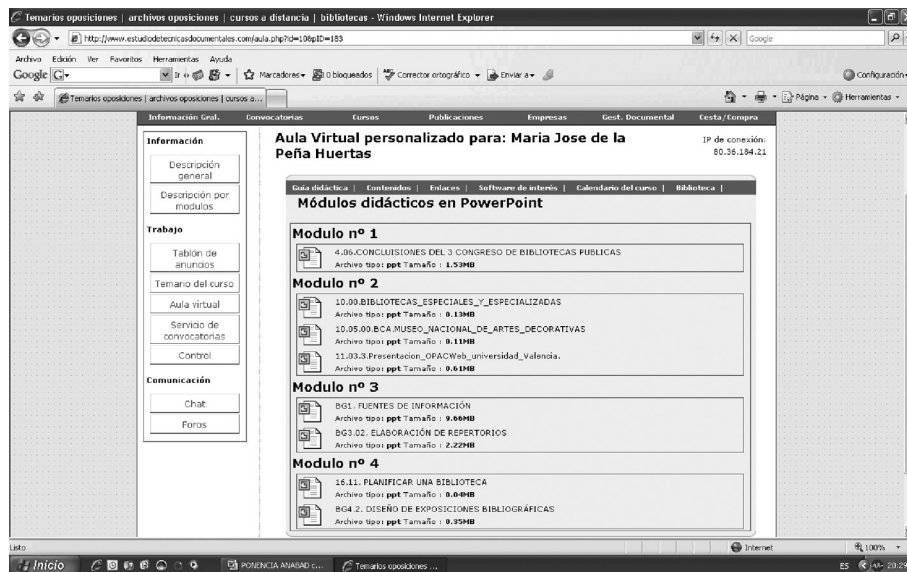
Temarios oposiciones | archivos oposiciones | cursos a distancia | bibliotecas - Windows Internet Explorer

http://www.estudiodetecnicasdocumentales.com/aula.php?id=10&pID=183

Google

Archivo Edición Ver Favoritos Herramientas Ayuda

Google G Ir Marcadores 0 bloqueados Corrector ortográfico Enviar a Configuración

Temarios oposiciones | archivos oposiciones | cursos a...

Página Herramientas

Información Gral. Convocatorias Cursos Publicaciones Empresas Gest. Documental Cesta/Compra

Información

Descripción general

Descripción por modulos

Trabajo

Tablón de anuncios

Temario del curso

Aula virtual

Servicio de convocatorias

Control

Comunicación

Chat

Foros

Aula Virtual personalizado para: Maria Jose de la Peña Huertas

IP de conexión: 80.36.184.21

Guia didáctica | Contenidos | Enlaces | Software de interés | Calendario del curso | Biblioteca |

Módulos didácticos en PowerPoint

Modulo nº 1

4.06.CONCLUSIONES DEL 3 CONGRESO DE BIBLIOTECAS PUBLICAS
Archivo tipo: ppt Tamaño : 1.53MB

Modulo nº 2

10.00.BIBLIOTECAS_ESPECIALES_Y_ESPECIALIZADAS
Archivo tipo: ppt Tamaño : 0.13MB

10.05.00.BCA.MUSEO_NACIONAL_DE_ARTES_DECORATIVAS
Archivo tipo: ppt Tamaño : 0.11MB

11.03.3.Presentacion_OPACWeb_universidad_Valencia.
Archivo tipo: ppt Tamaño : 0.61MB

Modulo nº 3

BG1. FUENTES DE INFORMACIÓN
Archivo tipo: ppt Tamaño : 9.66MB

BG3.02. ELABORACIÓN DE REPERTORIOS
Archivo tipo: ppt Tamaño : 2.22MB

Modulo nº 4

16.11. PLANIFICAR UNA BIBLIOTECA
Archivo tipo: ppt Tamaño : 0.04MB

BG4.2. DISEÑO DE EXPOSICIONES BIBLIOGRÁFICAS
Archivo tipo: ppt Tamaño : 0.35MB

Listo

Internet

100%

Inicio

PONENCIA ANABAD c...

Temarios oposiciones ...

ES 20:29